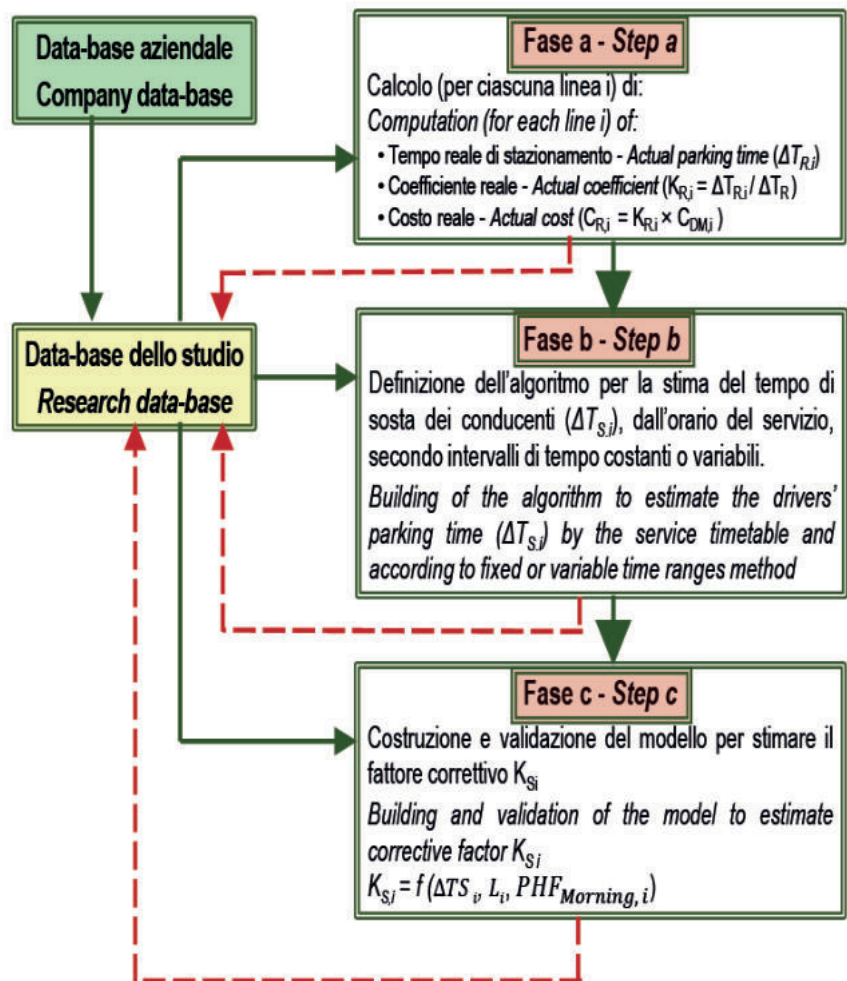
Data-base aziendale
Company data-base

Fase a - Step a

Calcolo (per ciascuna linea i) di:
Computation (for each line i) of:
• Tempo reale di stazionamento - Actual parking time ($\Delta T_{R,i}$)
• Coefficiente reale - Actual coefficient ($K_{R,i} = \Delta T_{R,i} / \Delta T_R$)
• Costo reale - Actual cost ($C_{R,i} = K_{R,i} \times C_{DM,i}$)

Data-base dello studio
Research data-base

Fase b - Step b

Definizione dell'algoritmo per la stima del tempo di sosta dei conducenti ($\Delta T_{S,i}$), dall'orario del servizio, secondo intervalli di tempo costanti o variabili.
Building of the algorithm to estimate the drivers' parking time ($\Delta T_{S,i}$) by the service timetable and according to fixed or variable time ranges method

Fase c - Step c

Costruzione e validazione del modello per stimare il fattore correttivo $K_{Si}$
Building and validation of the model to estimate corrective factor $K_{S\,i}$
$K_{S,i} = f(\Delta TS_i, L_i, PHF_{Morning,i})$